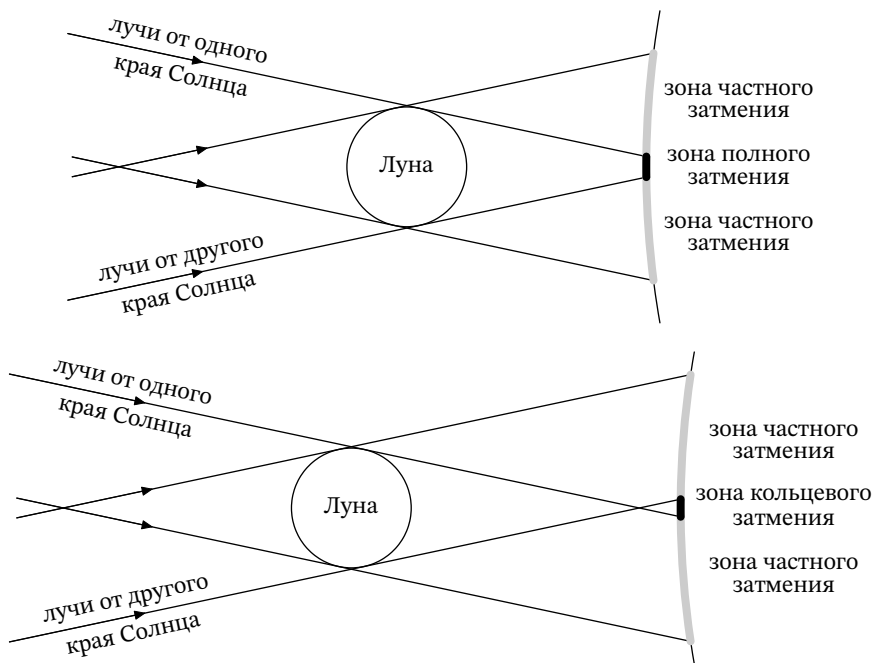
лучи от одного
края Солнца

Луна

зона частного
затмения

зона полного
затмения

зона частного
затмения

лучи от другого
края Солнца

лучи от одного
края Солнца

Луна

зона частного
затмения

зона кольцевого
затмения

зона частного
затмения

лучи от другого
края Солнца